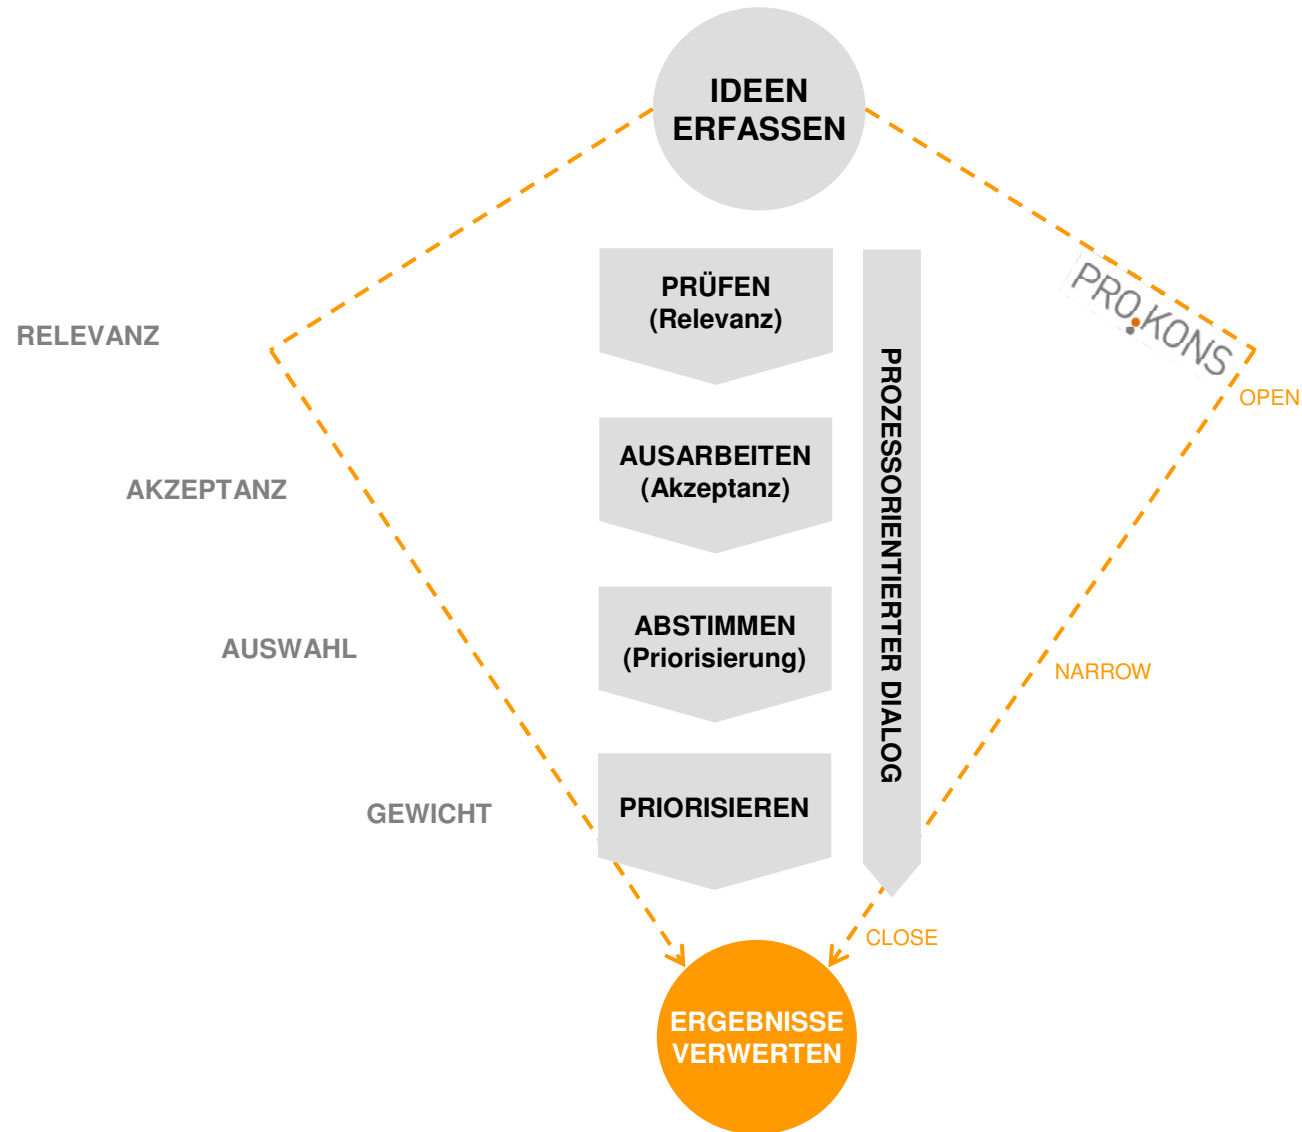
IDEEN ERFASSEN

PRO.KONS

RELEVANZ

PRÜFEN
(Relevanz)

OPEN

AKZEPTANZ

AUSARBEITEN
(Akzeptanz)

PROZESSORIENTIERTER DIALOG

AUSWAHL

ABSTIMMEN
(Priorisierung)

NARROW

GEWICHT

PRIORISIEREN

CLOSE

ERGEBNISSE VERWERTEN